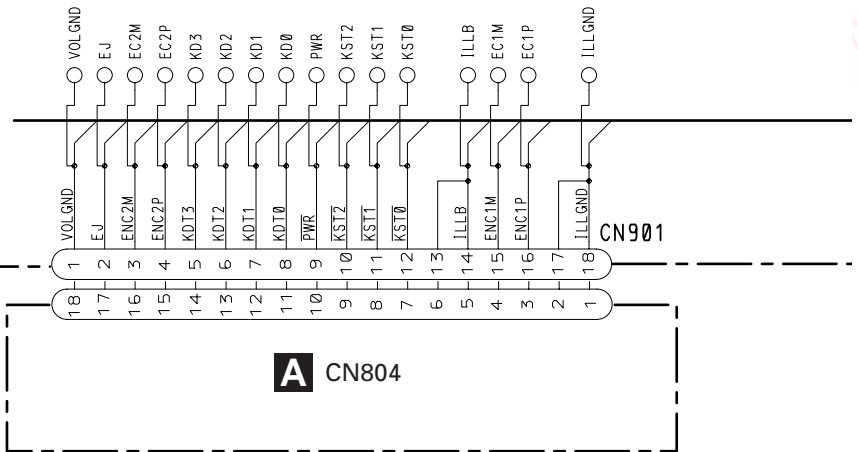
VOLGND EJ EC2M EC2P KD3 KD2 KD1 KD0 PWR KST2 KST1 KST0 ILLB EC1M EC1P ILLGND

VOLGND EJ ENC2M ENC2P KDT3 KDT2 KDT1 KDT0 $\overline{PWR}$ $\overline{KST2}$ $\overline{KST1}$ $\overline{KST0}$ ILLB ENC1M ENC1P ILLGND

CN901

1 2 3 4 5 6 7 8 9 10 11 12 13 14 15 16 17 18

18 17 16 15 14 13 12 11 10 9 8 7 6 5 4 3 2 1

A CN804